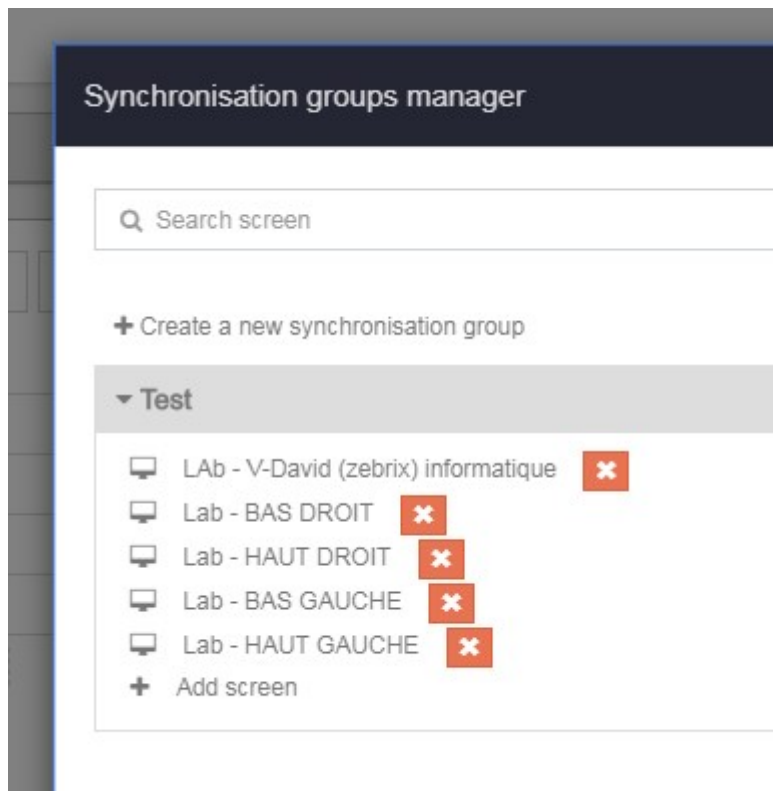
Synchronisation groups manager

Search screen

+ Create a new synchronisation group

Test

LAb - V-David (zebrix) informatique

Lab - BAS DROIT

Lab - HAUT DROIT

Lab - BAS GAUCHE

Lab - HAUT GAUCHE

+ Add screen